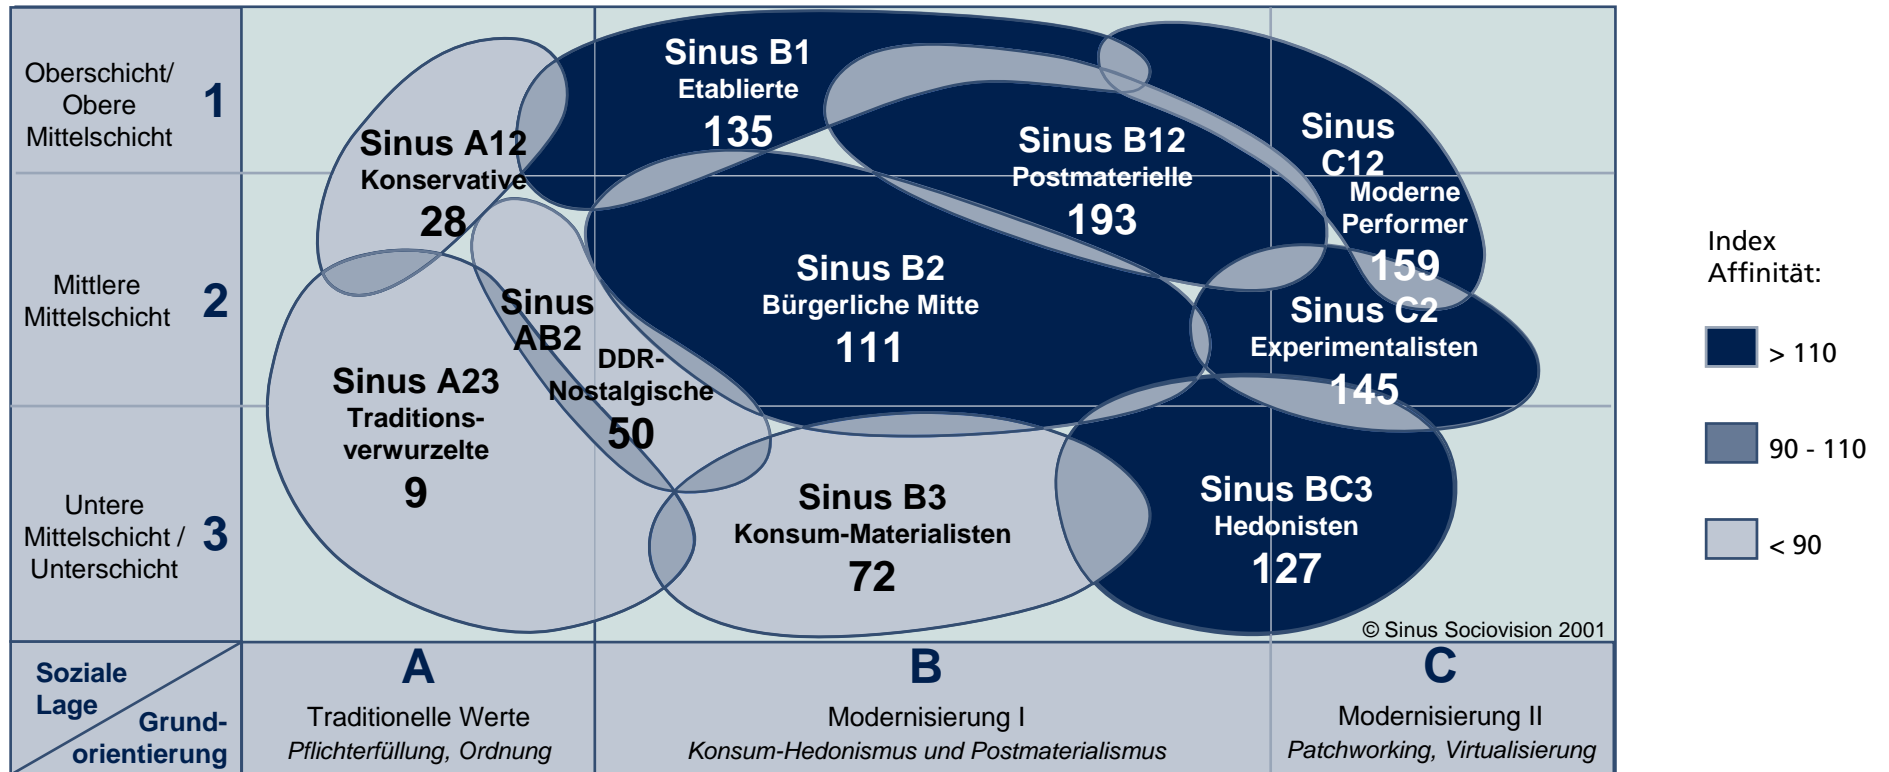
Oberschicht/ Obere Mittelschicht 1

Mittlere Mittelschicht 2

Untere Mittelschicht / Unterschicht 3

Sinus B1
Etablierte
135

Sinus A12
Konservative
28

Sinus B12
Postmaterielle
193

Sinus C12
Moderne Performer
159

Sinus B2
Bürgerliche Mitte
111

Sinus AB2
DDR-Nostalgische
50

Sinus C2
Experimentalisten
145

Sinus A23
Traditionsverwurzelte
9

Sinus B3
Konsum-Materialisten
72

Sinus BC3
Hedonisten
127

© Sinus Sociovision 2001

Index Affinität:
> 110
90 - 110
< 90

Soziale Lage
Grundorientierung

A
Traditionelle Werte
*Pflichterfüllung, Ordnung*

B
Modernisierung I
*Konsum-Hedonismus und Postmaterialismus*

C
Modernisierung II
*Patchworking, Virtualisierung*